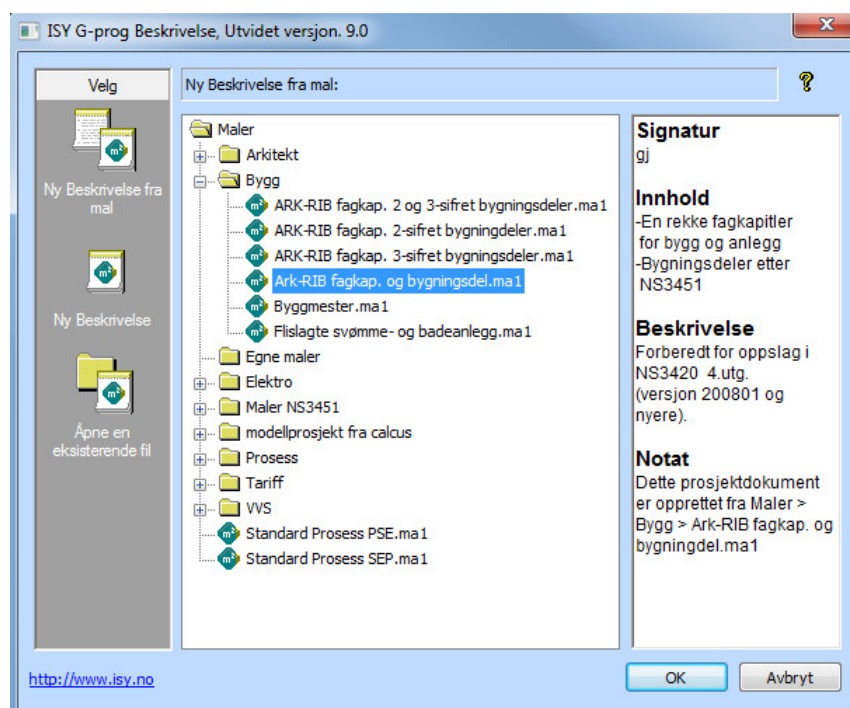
ISY G-prog Beskrivelse, Utvidet versjon. 9.0

Velg

Ny Beskrivelse fra mal

Ny Beskrivelse

Åpne en eksisterende fil

Ny Beskrivelse fra mal:

?

Maler
Arkitekt
Bygg
ARK-RIB fagkap. 2 og 3-sifret bygningsdeler.ma1
ARK-RIB fagkap. 2-sifret bygningsdeler.ma1
ARK-RIB fagkap. 3-sifret bygningsdeler.ma1
Ark-RIB fagkap. og bygningsdel.ma1
Byggmester.ma1
Flislagte svømme- og badeanlegg.ma1
Egne maler
Elektro
Maler NS3451
modellprosjekt fra calcus
Prosess
Tariff
VVS
Standard Prosess PSE.ma1
Standard Prosess SEP.ma1

Signatur
gj

Innhold
-En rekke fagkapitler for bygg og anlegg
-Bygningsdeler etter NS3451

Beskrivelse
Forberedt for oppslag i NS3420 4.utg. (versjon 200801 og nyere).

Notat
Dette prosjektdokument er opprettet fra Maler > Bygg > Ark-RIB fagkap. og bygningdel.ma1

http://www.isy.no

OK

Avbryt